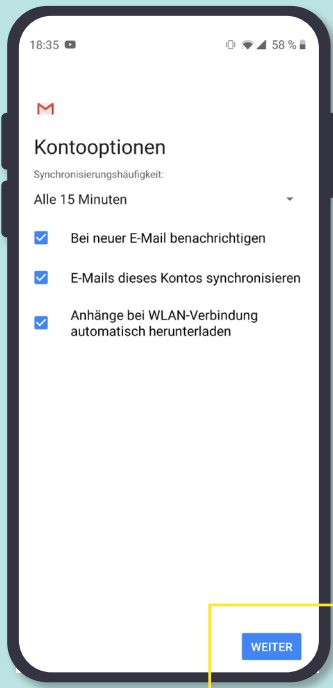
18:35

58 %

Kontooptionen

Synchronisierungshäufigkeit:

Alle 15 Minuten

Bei neuer E-Mail benachrichtigen

E-Mails dieses Kontos synchronisieren

Anhänge bei WLAN-Verbindung automatisch herunterladen

WEITER